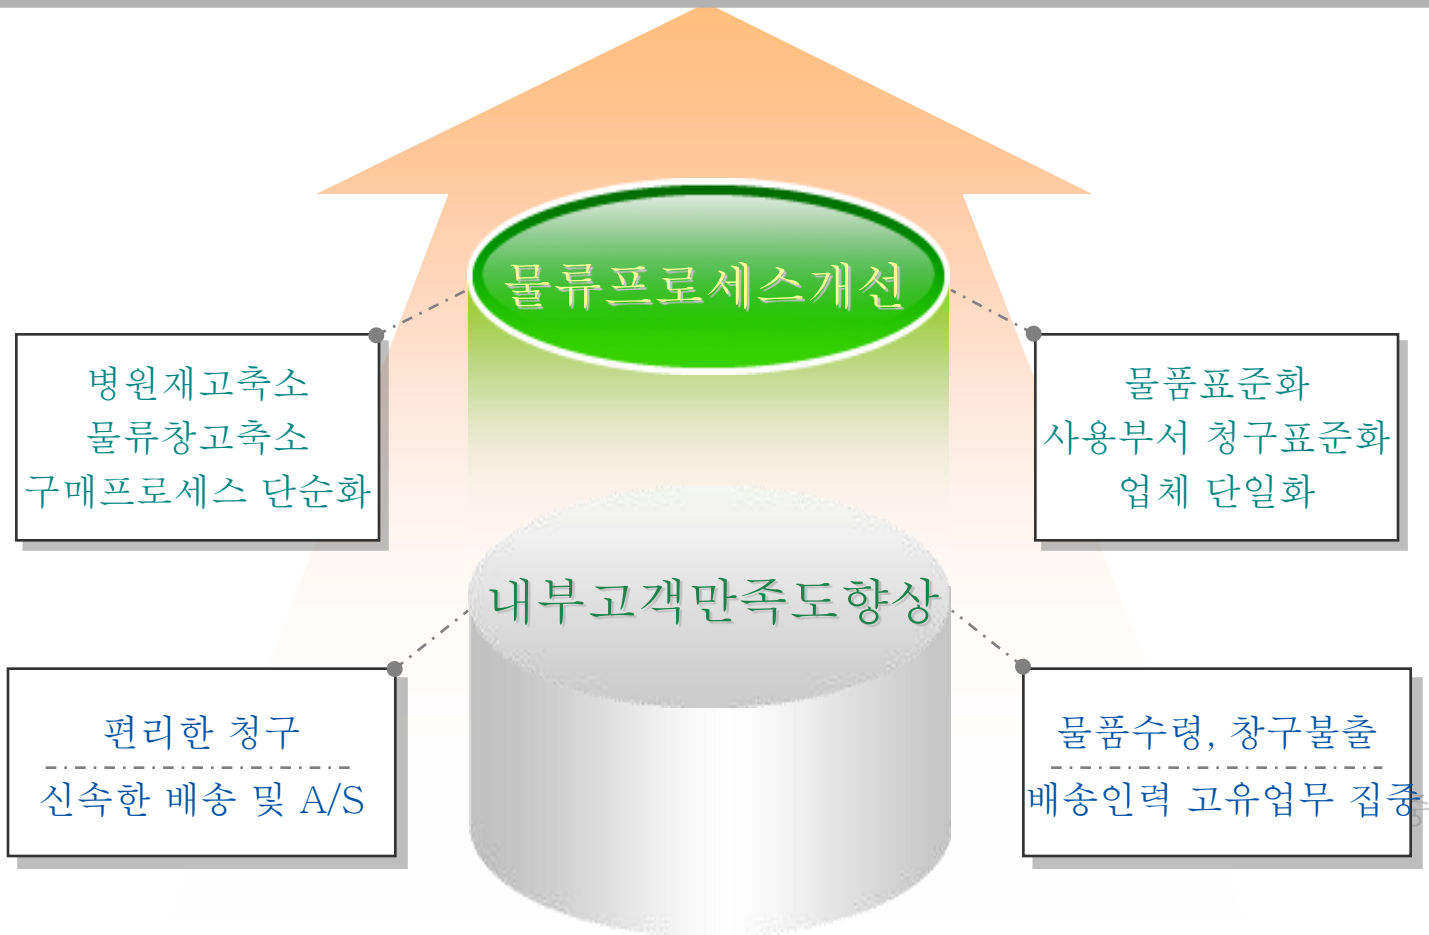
물류프로세스개선

병원재고축소
물류창고축소
구매프로세스 단순화

물품표준화
사용부서 청구표준화
업체 단일화

내부고객만족도향상

편리한 청구
신속한 배송 및 A/S

물품수령, 창구불출
배송인력 고유업무 집중